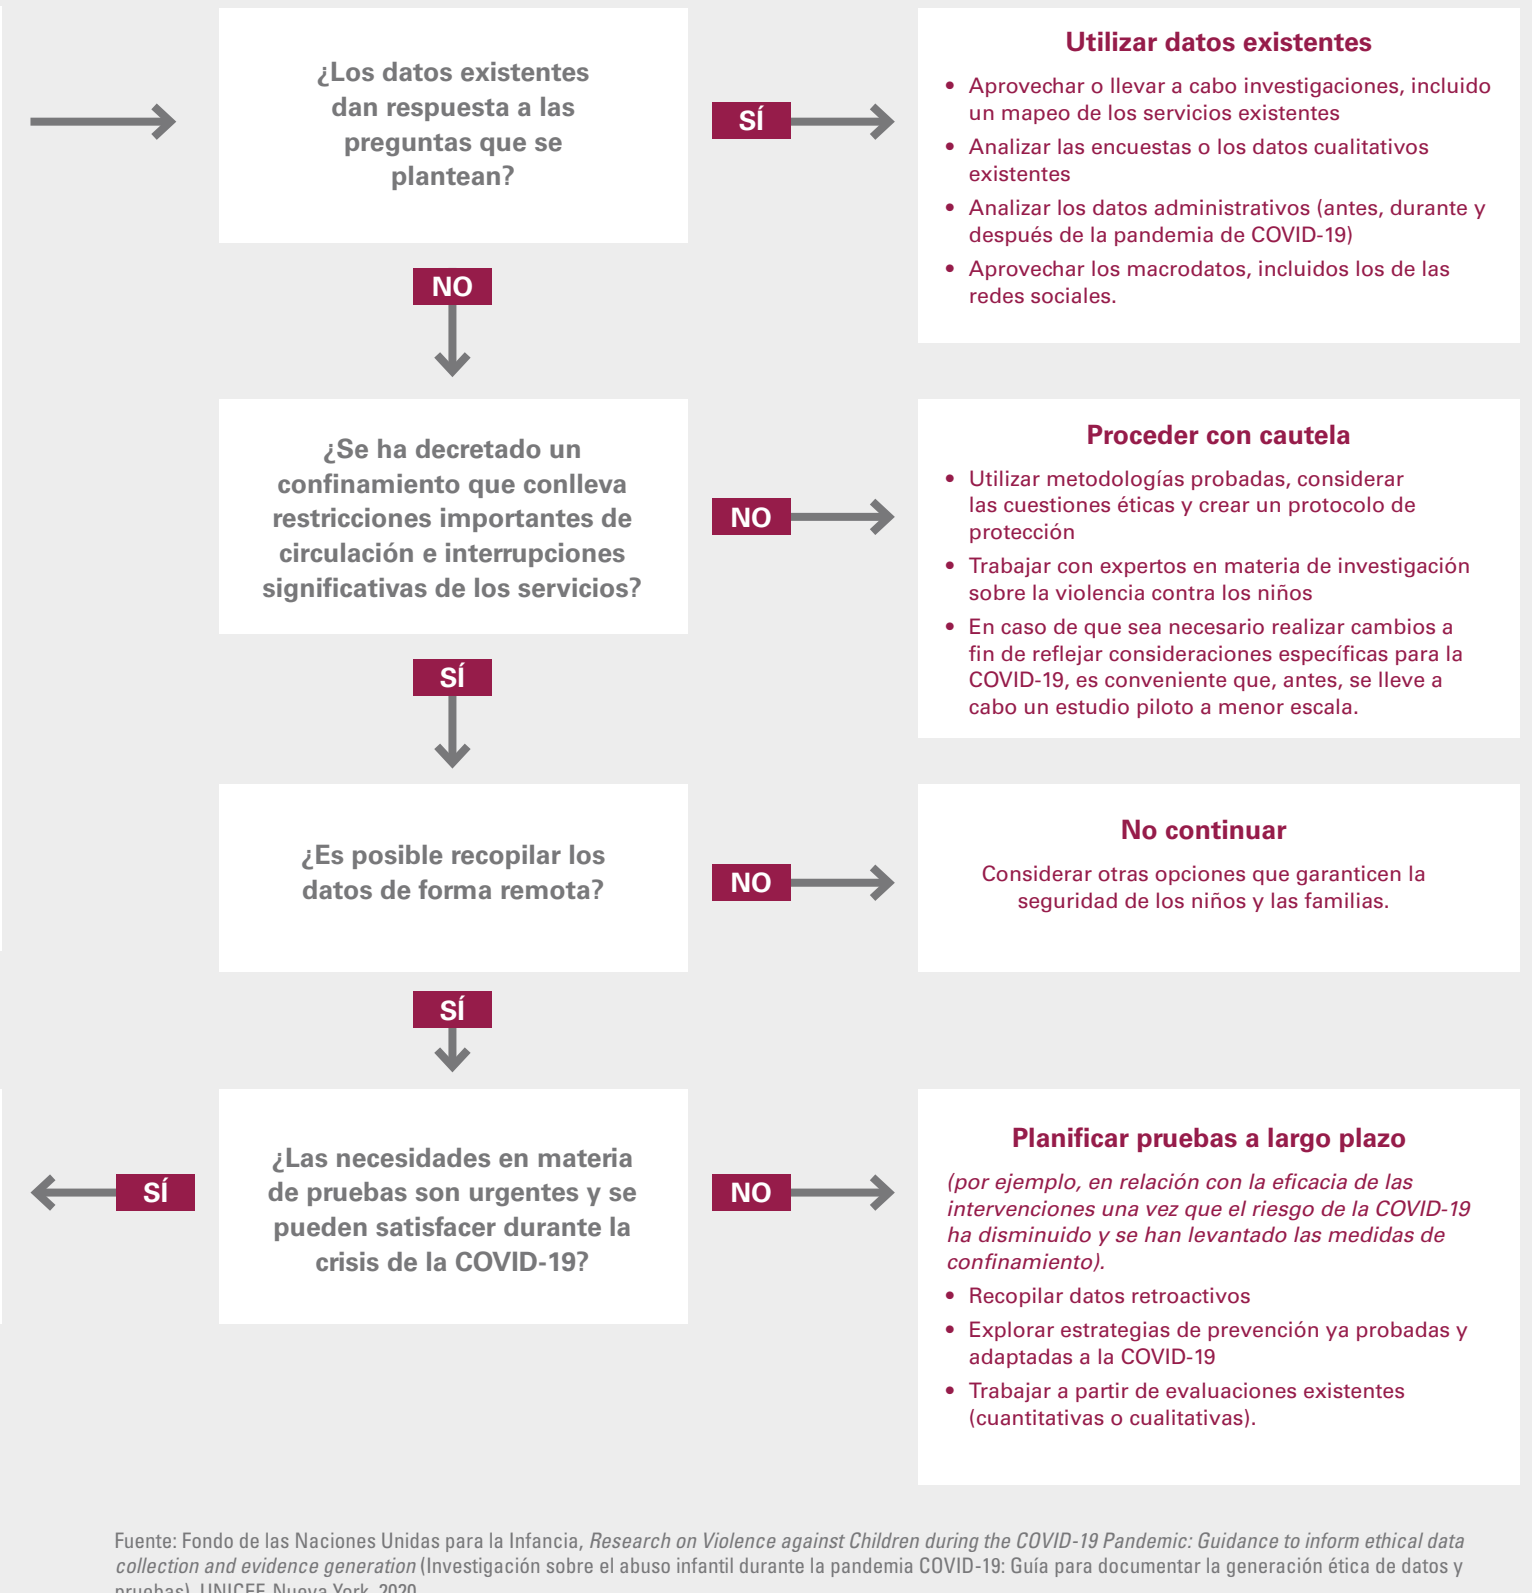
¿Los datos existentes dan respuesta a las preguntas que se plantean?

SÍ

Utilizar datos existentes

• Aprovechar o llevar a cabo investigaciones, incluido un mapeo de los servicios existentes
• Analizar las encuestas o los datos cualitativos existentes
• Analizar los datos administrativos (antes, durante y después de la pandemia de COVID-19)
• Aprovechar los macrodatos, incluidos los de las redes sociales.

NO

¿Se ha decretado un confinamiento que conlleva restricciones importantes de circulación e interrupciones significativas de los servicios?

NO

Proceder con cautela

• Utilizar metodologías probadas, considerar las cuestiones éticas y crear un protocolo de protección
• Trabajar con expertos en materia de investigación sobre la violencia contra los niños
• En caso de que sea necesario realizar cambios a fin de reflejar consideraciones específicas para la COVID-19, es conveniente que, antes, se lleve a cabo un estudio piloto a menor escala.

SÍ

¿Es posible recopilar los datos de forma remota?

NO

No continuar

Considerar otras opciones que garanticen la seguridad de los niños y las familias.

SÍ

SÍ

¿Las necesidades en materia de pruebas son urgentes y se pueden satisfacer durante la crisis de la COVID-19?

NO

Planificar pruebas a largo plazo

*(por ejemplo, en relación con la eficacia de las intervenciones una vez que el riesgo de la COVID-19 ha disminuido y se han levantado las medidas de confinamiento).*

• Recopilar datos retroactivos
• Explorar estrategias de prevención ya probadas y adaptadas a la COVID-19
• Trabajar a partir de evaluaciones existentes (cuantitativas o cualitativas).

Fuente: Fondo de las Naciones Unidas para la Infancia, *Research on Violence against Children during the COVID-19 Pandemic: Guidance to inform ethical data collection and evidence generation* (Investigación sobre el abuso infantil durante la pandemia COVID-19: Guía para documentar la generación ética de datos y pruebas), UNICEF, Nueva York, 2020.